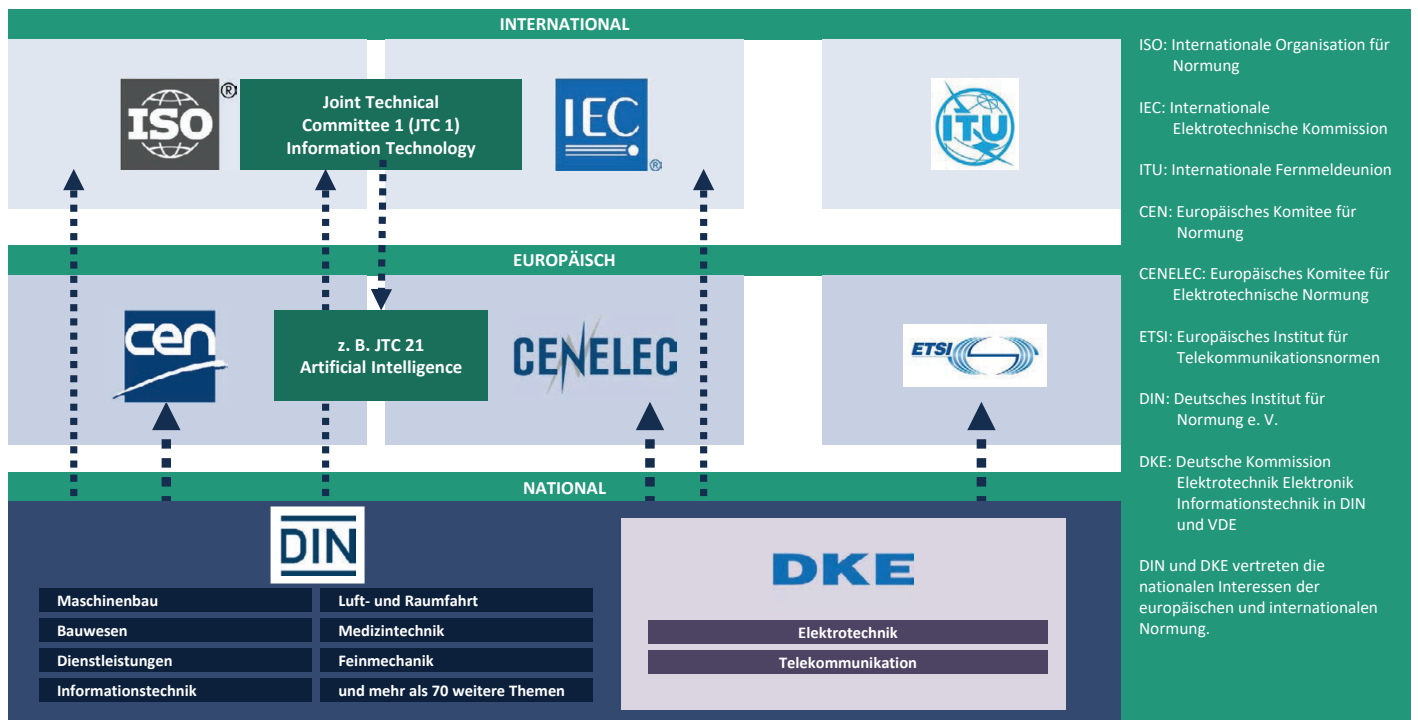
INTERNATIONAL

ISO®

Joint Technical Committee 1 (JTC 1) Information Technology

IEC®

ITU

EUROPÄISCH

cen

z. B. JTC 21 Artificial Intelligence

CENELEC

ETSI

NATIONAL

DIN

| Maschinenbau | Luft- und Raumfahrt |
|---|---|
| Bauwesen | Medizintechnik |
| Dienstleistungen | Feinmechanik |
| Informationstechnik | und mehr als 70 weitere Themen |

DKE

Elektrotechnik

Telekommunikation

ISO: Internationale Organisation für Normung

IEC: Internationale Elektrotechnische Kommission

ITU: Internationale Fernmeldeunion

CEN: Europäisches Komitee für Normung

CENELEC: Europäisches Komitee für Elektrotechnische Normung

ETSI: Europäisches Institut für Telekommunikationsnormen

DIN: Deutsches Institut für Normung e. V.

DKE: Deutsche Kommission Elektrotechnik Elektronik Informationstechnik in DIN und VDE

DIN und DKE vertreten die nationalen Interessen der europäischen und internationalen Normung.